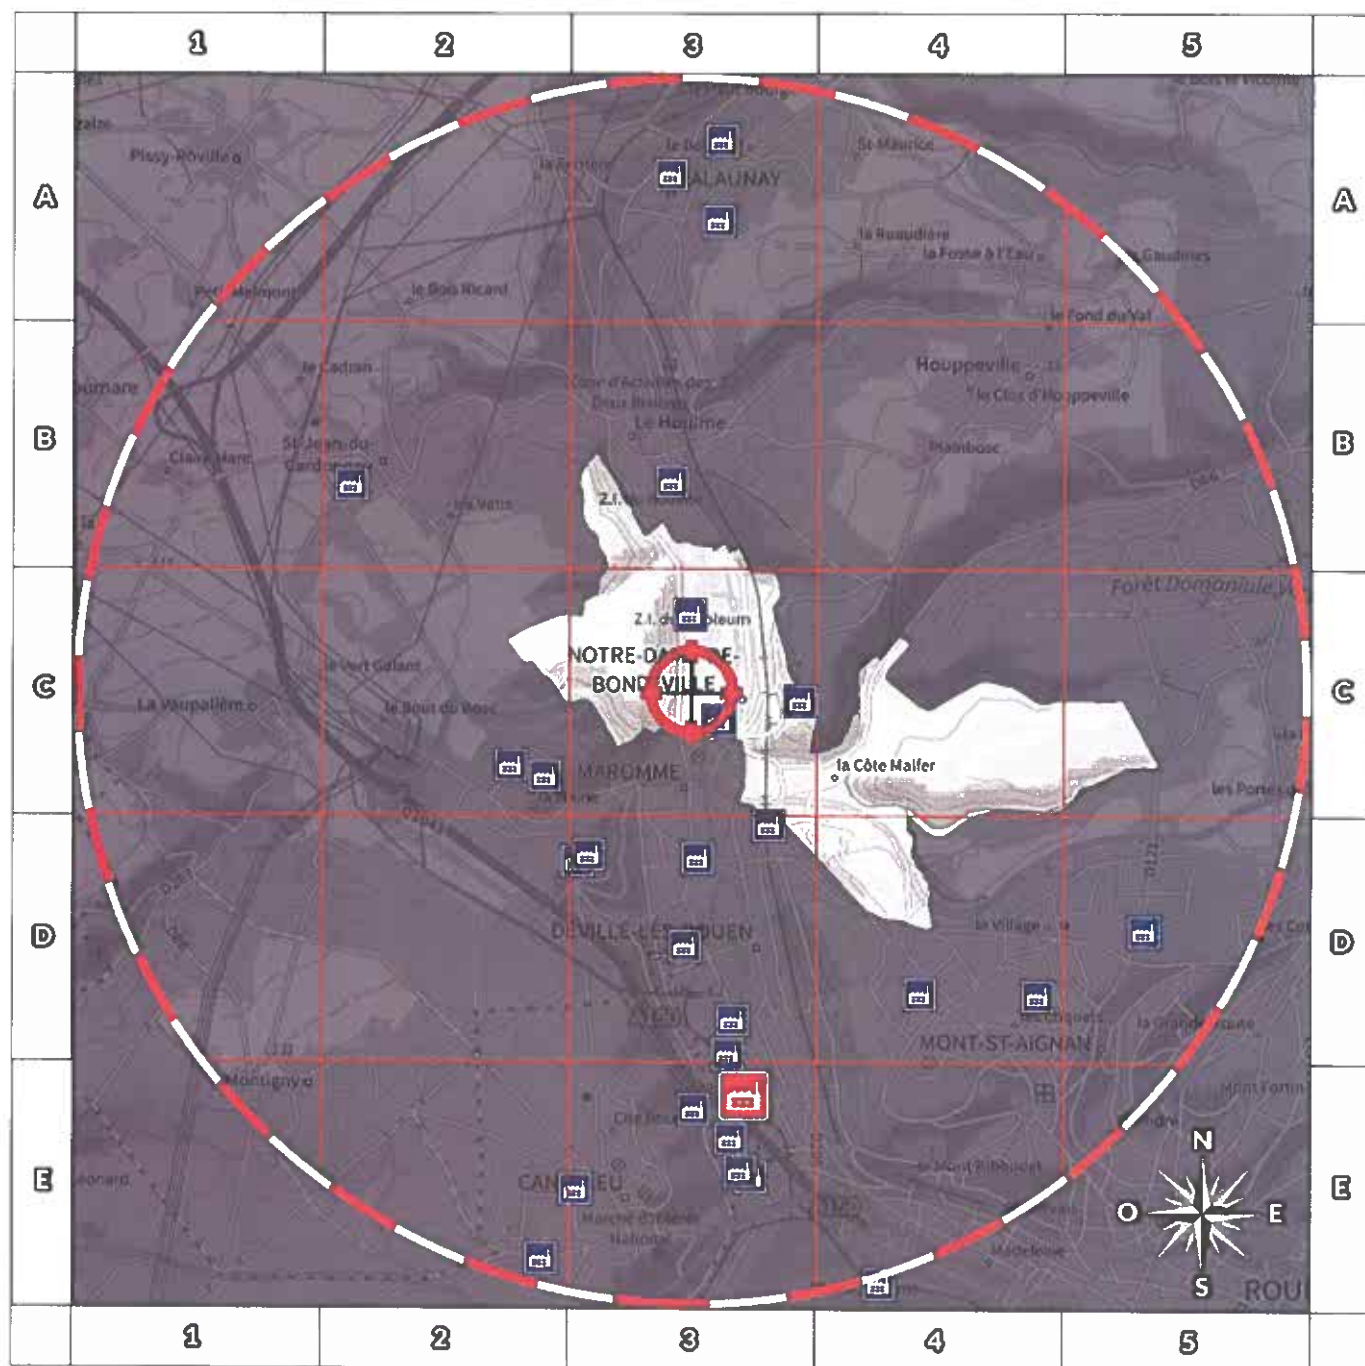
1 2 3 4 5

A B C D E

Pissy-Pôville
Petit Malmont
le Bon Ricard
la Briqueterie
le Bo
MALAUNAY
St-Maurice
la Rouquière
la Fosse à l'Eau
Gaudines
le Fond du Val
le Cadran
Zone d'Activités des Deux Rivières
Le Houlme
Houppeville
le Clos d'Houppeville
Plainbosc
Claire Mare
St-Jean-du-Cardonnay
les Vittes
Z.I.
Forêt Domaniale
Z.I. d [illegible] bleum
NOTRE-DA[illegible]E-BON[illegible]VILLE
le Vert Galant
la Vaupalière
le Bout du Bosc
MAROMME
la Côte Mulfer
les Portes
DÉVILLE-LÈS-ROUEN
le Village
MONT-ST-AIGNAN
la Grande
Montigny
Mont Fortin
le Mont Riboudet
CANTELEU
Marché d'Intérêt National
Madeleine
ROU
N
O
E
S